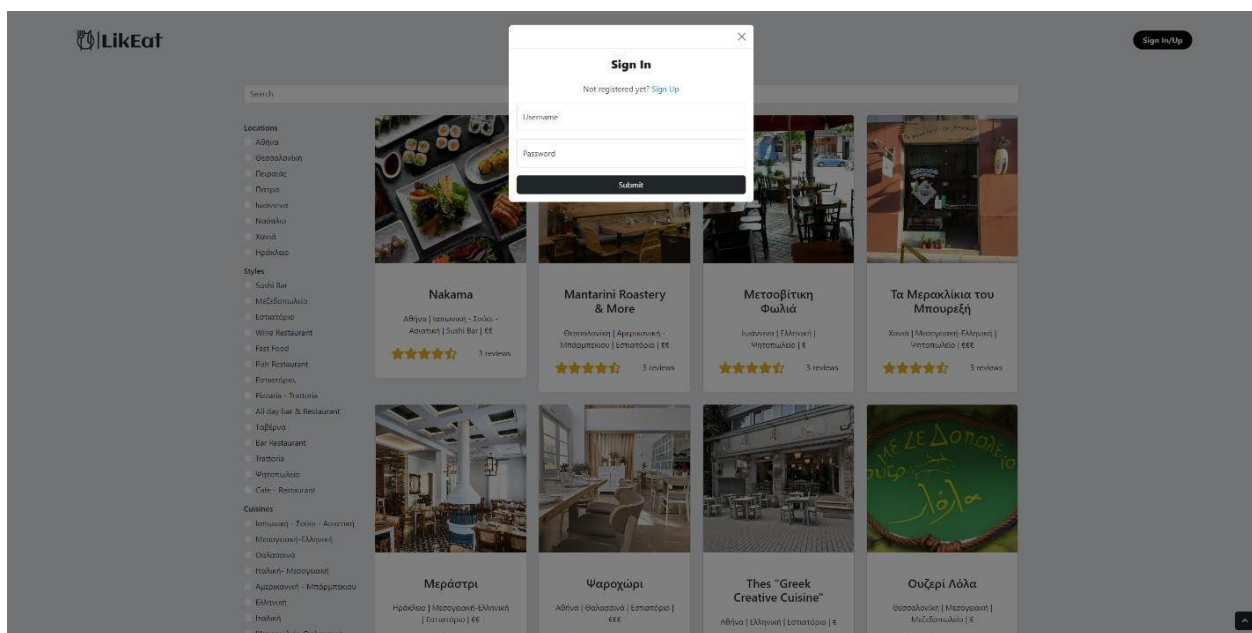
LikEat

Sign In/Up

Search

Sign In

Not registered yet? Sign Up

Username

Password

Submit

Locations
Αθήνα
Θεσσαλονίκη
Πειραιάς
Πάτρα
Ιωάννινα
Ναύπλιο
Χανιά
Ηράκλειο

Styles
Sushi Bar
Μεζεδοπωλείο
Εστιατόριο
Wine Restaurant
Fast Food
Fish Restaurant
Εστιατόριο
Pizzaria - Trattoria
All day bar & Restaurant
Ταβέρνα
Bar Restaurant
Trattoria
Ψητοπωλείο
Cafe - Restaurant

Cuisines
Ιαπωνική - Σούσι - Ασιατική
Μεσογειακή-Ελληνική
Θαλασσινά
Ιταλική- Μεσογειακή
Αμερικανική - Μπάρμπεκιου
Ελληνική
Ιταλική

Nakama
Αθήνα | Ιαπωνική - Σούσι - Ασιατική | Sushi Bar | €€
3 reviews

Mantarini Roastery & More
Θεσσαλονίκη | Αμερικανική - Μπάρμπεκιου | Εστιατόριο | €€
3 reviews

Μετσοβίτικη Φωλιά
Ιωάννινα | Ελληνική | Ψητοπωλείο | €
3 reviews

Τα Μερακλίκια του Μπουρεξή
Χανιά | Μεσογειακή-Ελληνική | Ψητοπωλείο | €€€
3 reviews

Μεράστρι
Ηράκλειο | Μεσογειακή-Ελληνική | Εστιατόριο | €€

Ψαροχώρι
Αθήνα | Θαλασσινά | Εστιατόριο | €€€

Thes "Greek Creative Cuisine"
Αθήνα | Ελληνική | Εστιατόριο | €

Ουζερί Λόλα
Θεσσαλονίκη | Μεσογειακή | Μεζεδοπωλείο | €

με ζε Δοπολείο
ούζο
Λόλα